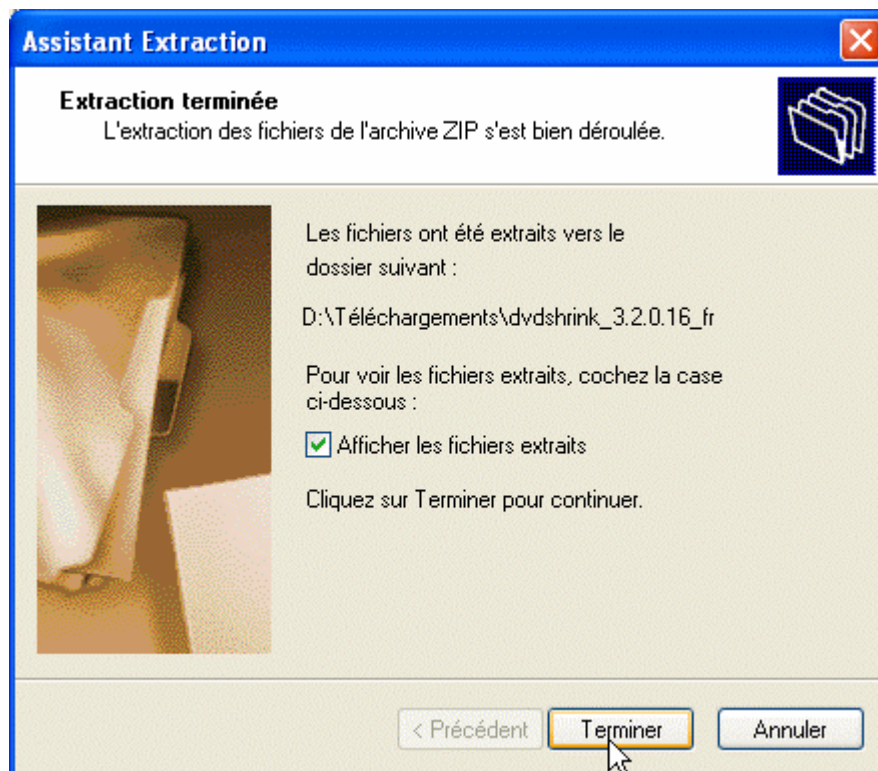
Assistant Extraction

Extraction terminée
L'extraction des fichiers de l'archive ZIP s'est bien déroulée.

Les fichiers ont été extraits vers le dossier suivant :

D:\Téléchargements\dvdshrink_3.2.0.16_fr

Pour voir les fichiers extraits, cochez la case ci-dessous :

Afficher les fichiers extraits

Cliquez sur Terminer pour continuer.

< Précédent
Terminer
Annuler